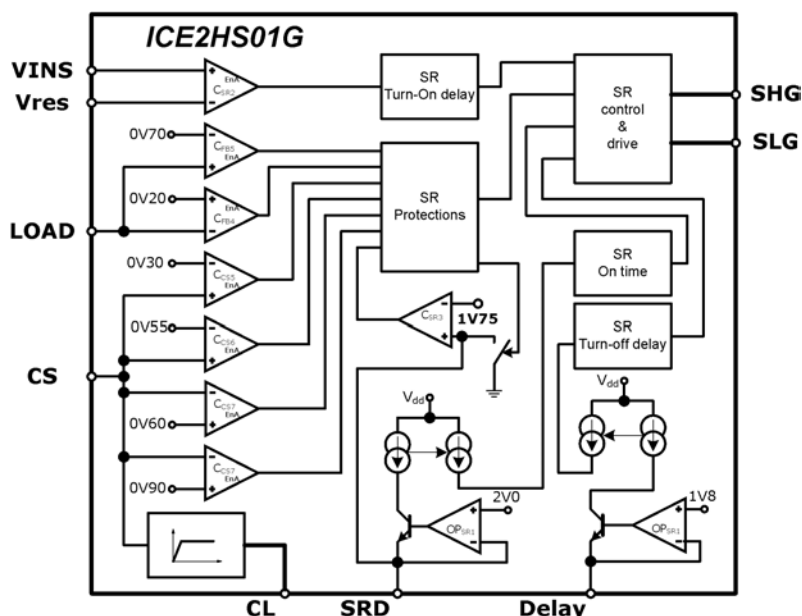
ICE2HS01G

VINS
Vres
0V70
0V20
LOAD
0V30
0V55
CS
0V60
0V90

$C_{SR2}$ EnA
$C_{FB5}$ EnA
$C_{FB4}$ EnA
$C_{CS5}$ EnA
$C_{CS6}$ EnA
$C_{CS7}$ EnA
$C_{CS7}$ EnA

SR Turn-On delay

SR Protections

SR control & drive

SHG
SLG

SR On time

SR Turn-off delay

$C_{SR3}$
1V75

$V_{dd}$
$V_{dd}$

2V0
$OP_{SR1}$
1V8
$OP_{SR1}$

CL
SRD
Delay